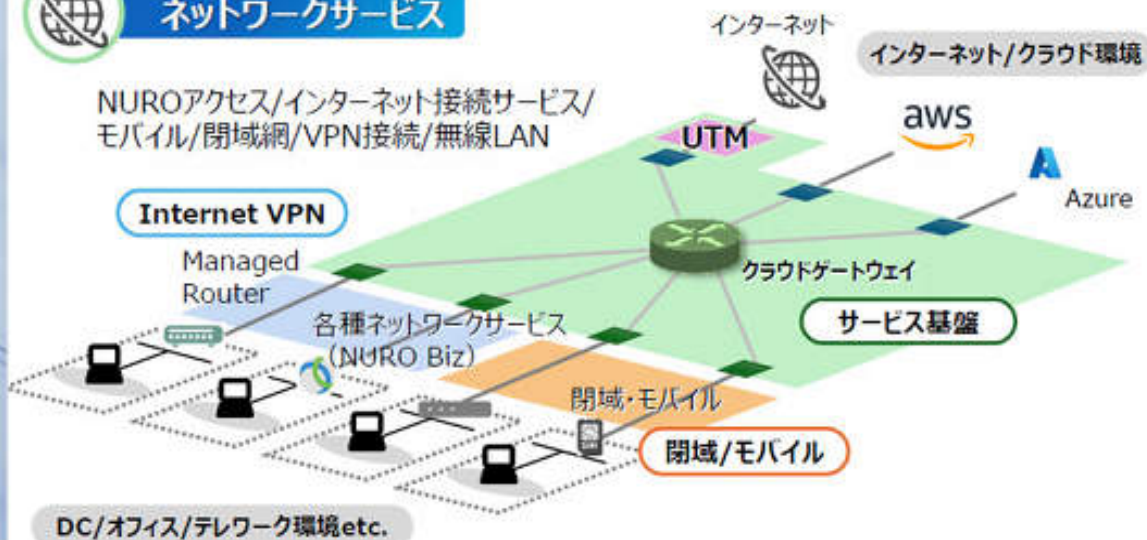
ネットワークサービス

インターネット

インターネット/クラウド環境

NUROアクセス/インターネット接続サービス/モバイル/閉域網/VPN接続/無線LAN

UTM

aws

Azure

Internet VPN

Managed Router

クラウドゲートウェイ

各種ネットワークサービス（NURO Biz）

サービス基盤

閉域・モバイル

閉域/モバイル

DC/オフィス/テレワーク環境etc.